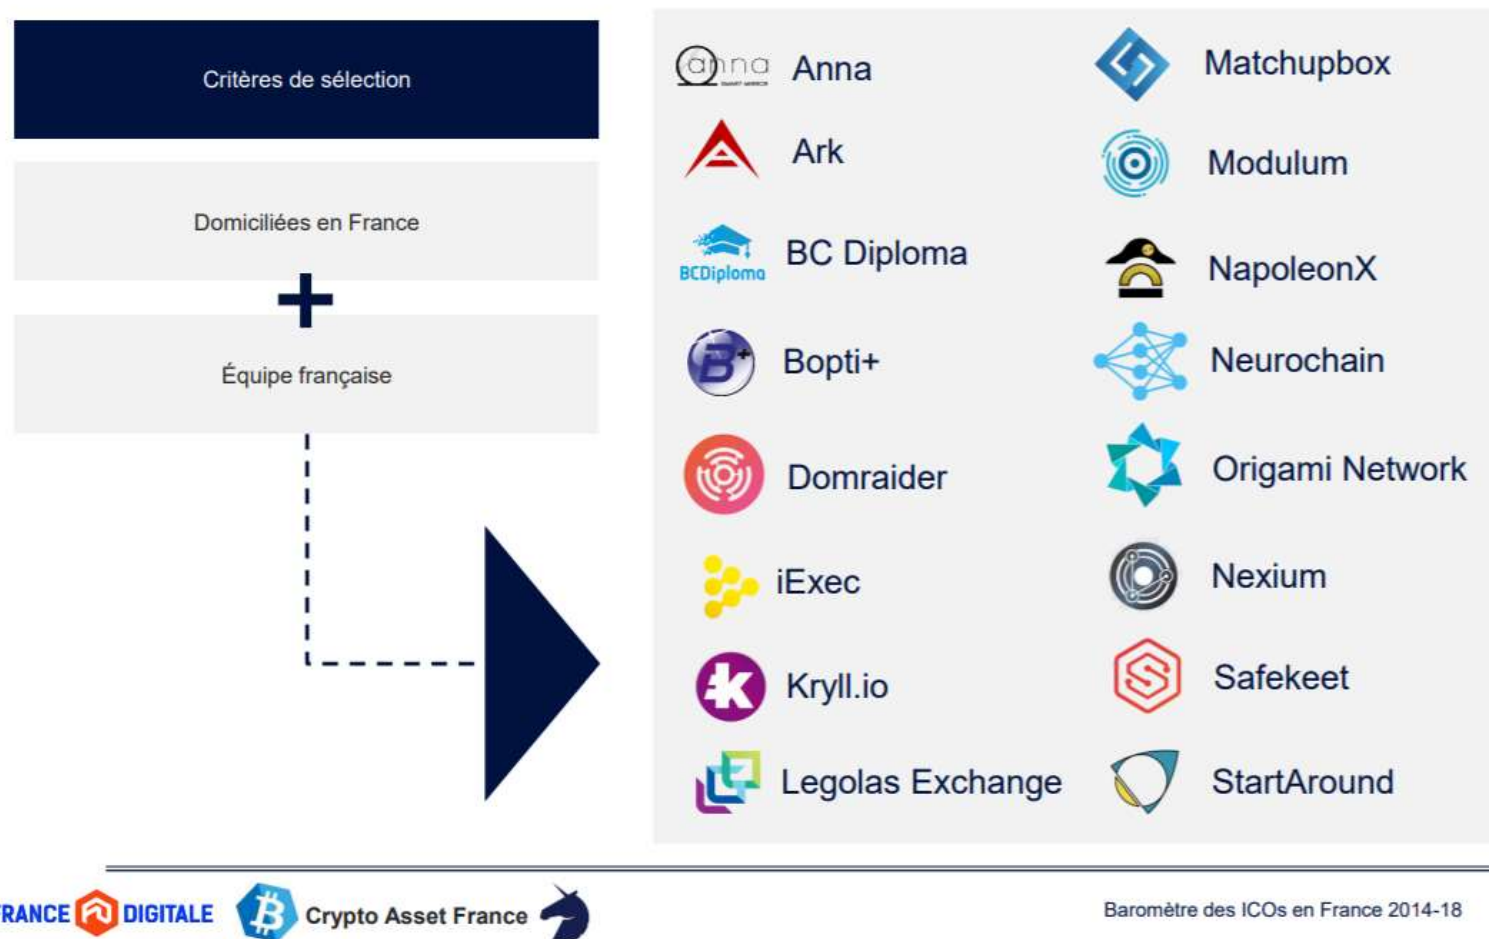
Critères de sélection

Domiciliées en France

+

Équipe française

anna

Anna

Ark

BCDiploma

BC Diploma

Bopti+

Domraider

iExec

Kryll.io

Legolas Exchange

Matchupbox

Modulum

NapoleonX

Neurochain

Origami Network

Nexium

Safekeet

StartAround

RANCE DIGITALE

Crypto Asset France

Baromètre des ICOs en France 2014-18